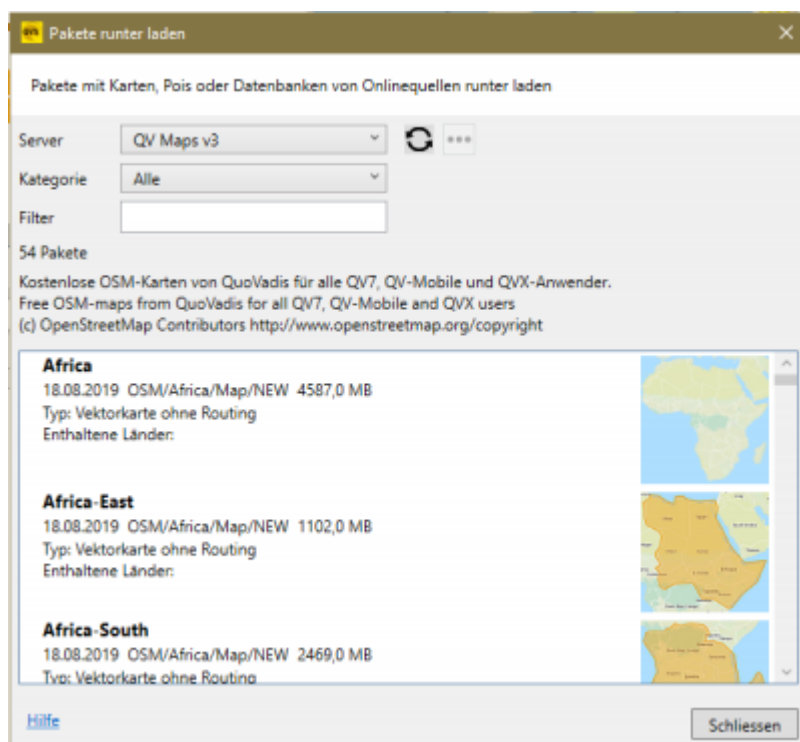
Pakete runter laden

Pakete mit Karten, Pois oder Datenbanken von Onlinequellen runter laden

Server QV Maps v3

Kategorie Alle

Filter

54 Pakete

Kostenlose OSM-Karten von QuoVadis für alle QV7, QV-Mobile und QVX-Anwender.
Free OSM-maps from QuoVadis for all QV7, QV-Mobile and QVX users
(c) OpenStreetMap Contributors http://www.openstreetmap.org/copyright

Africa
18.08.2019 OSM/Africa/Map/NEW 4587,0 MB
Typ: Vektorkarte ohne Routing
Enthaltene Länder:

Africa-East
18.08.2019 OSM/Africa/Map/NEW 1102,0 MB
Typ: Vektorkarte ohne Routing
Enthaltene Länder:

Africa-South
18.08.2019 OSM/Africa/Map/NEW 2469,0 MB
Typ: Vektorkarte ohne Routing

Hilfe

Schliessen